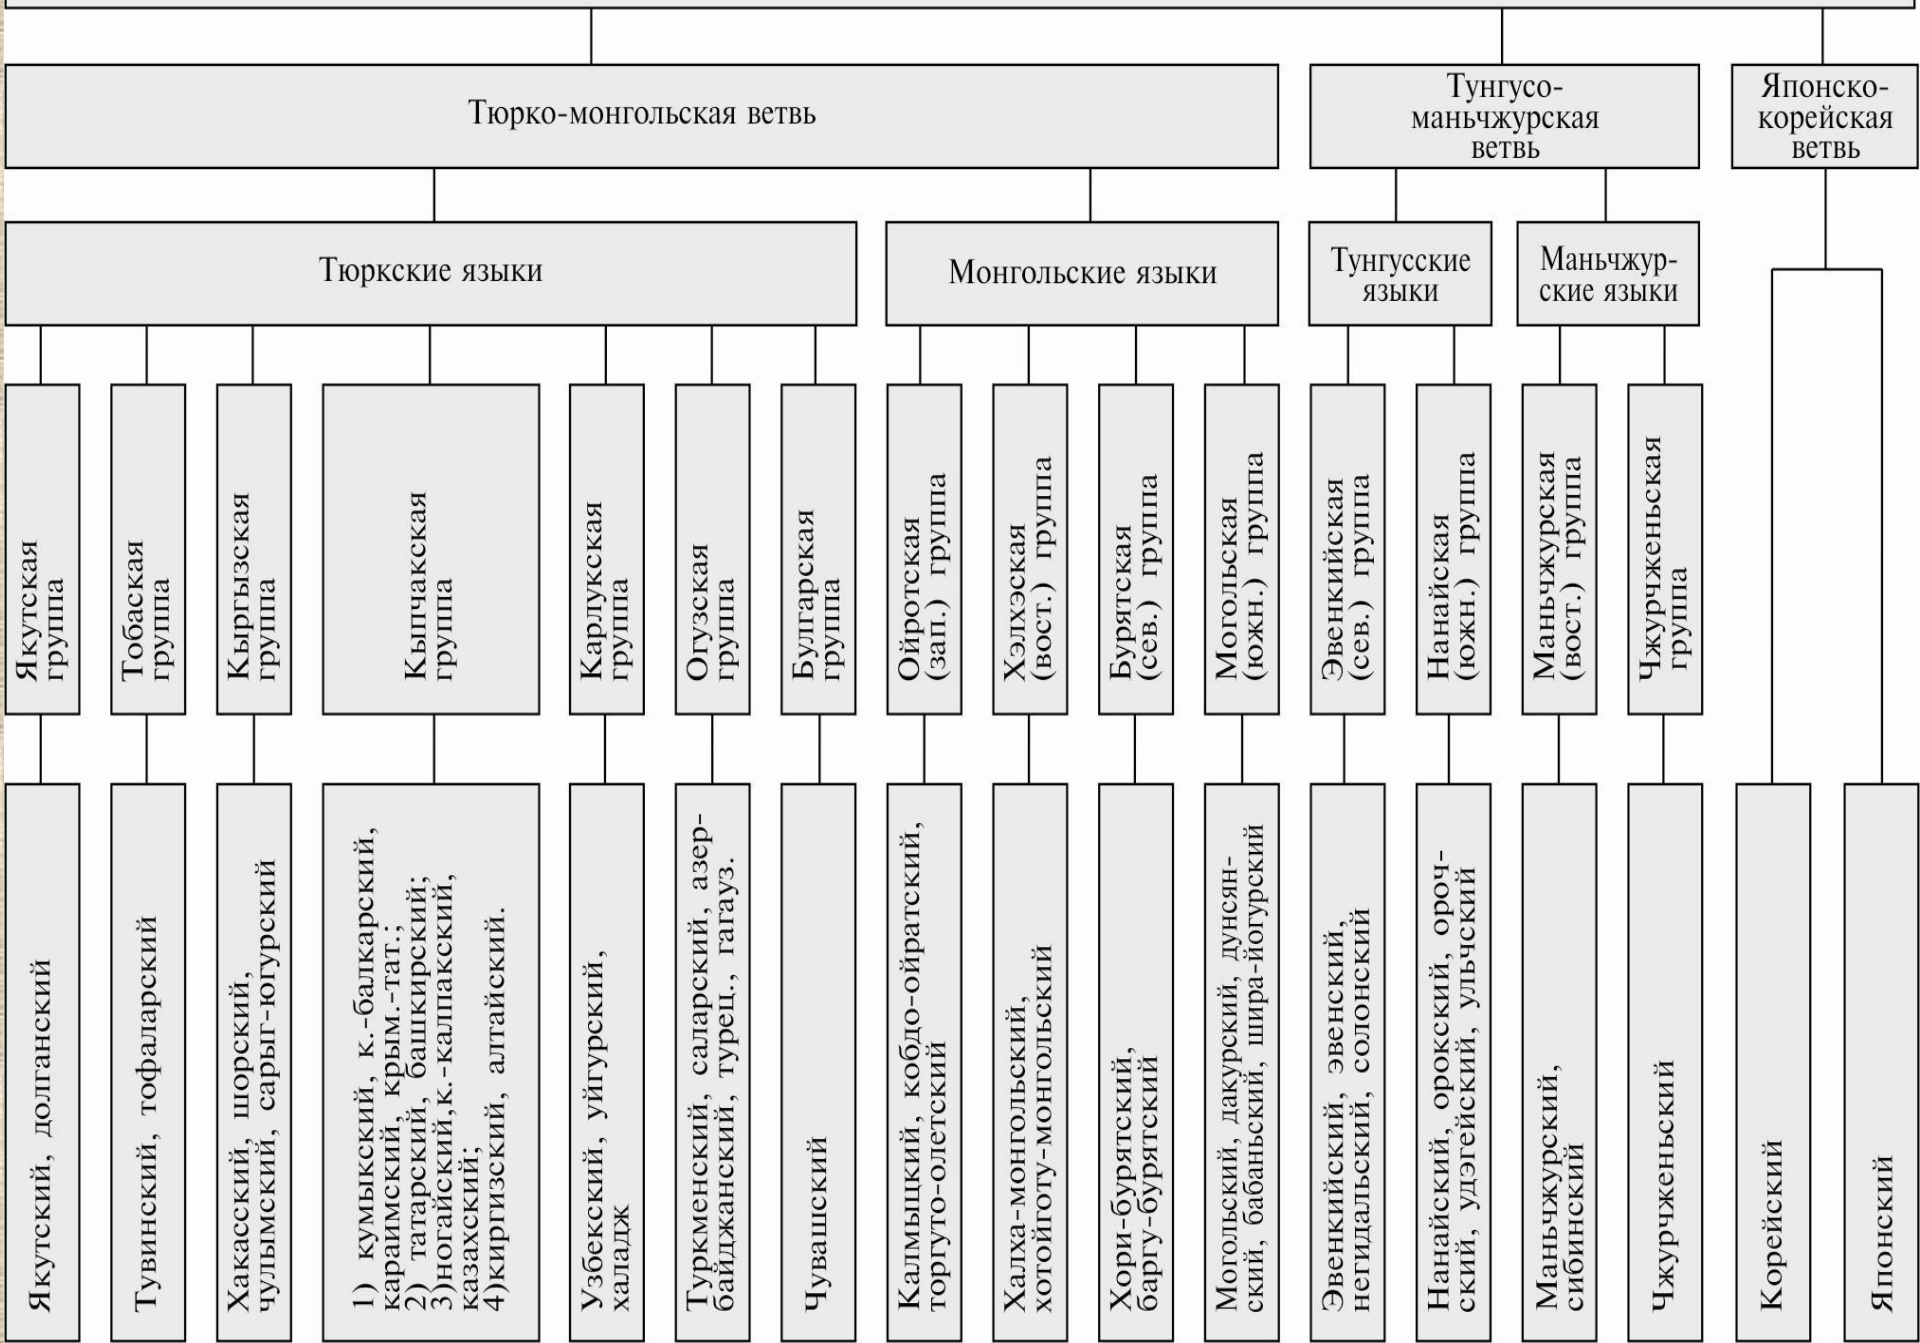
Тюрко-монгольская ветвь

Тунгусо-маньчжурская ветвь

Японско-корейская ветвь

Тюркские языки

Монгольские языки

Тунгусские языки

Маньчжурские языки

Якутская группа

Тобаская группа

Кыргызская группа

Кыпчакская группа

Карлукская группа

Огузская группа

Булгарская группа

Ойротская (зап.) группа

Хэлхэская (вост.) группа

Бурятская (сев.) группа

Могольская (южн.) группа

Эвенкийская (сев.) группа

Нанайская (южн.) группа

Маньчжурская (вост.) группа

Чжурчженьская группа

Якутский, долганский

Тувинский, тофаларский

Хакасский, шорский, чулымский, сарыг-югурский

1) кумыкский, к.-балкарский, караимский, крым.-тат.; 2) татарский, башкирский; 3)ногайский,к.-калпакский, казахский; 4)киргизский, алтайский.

Узбекский, уйгурский, халадж

Туркменский, саларский, азербайджанский, турец., гагауз.

Чувашский

Калмыцкий, кобдо-ойратский, торгуто-олетский

Халха-монгольский, хотойготу-монгольский

Хори-бурятский, баргу-бурятский

Могольский, дакурский, дунсянский, бабаньский, шира-йогурский

Эвенкийский, эвенский, негидальский, солонский

Нанайский, орокский, орочский, удэгейский, ульчский

Маньчжурский, сибинский

Чжурчженьский

Корейский

Японский